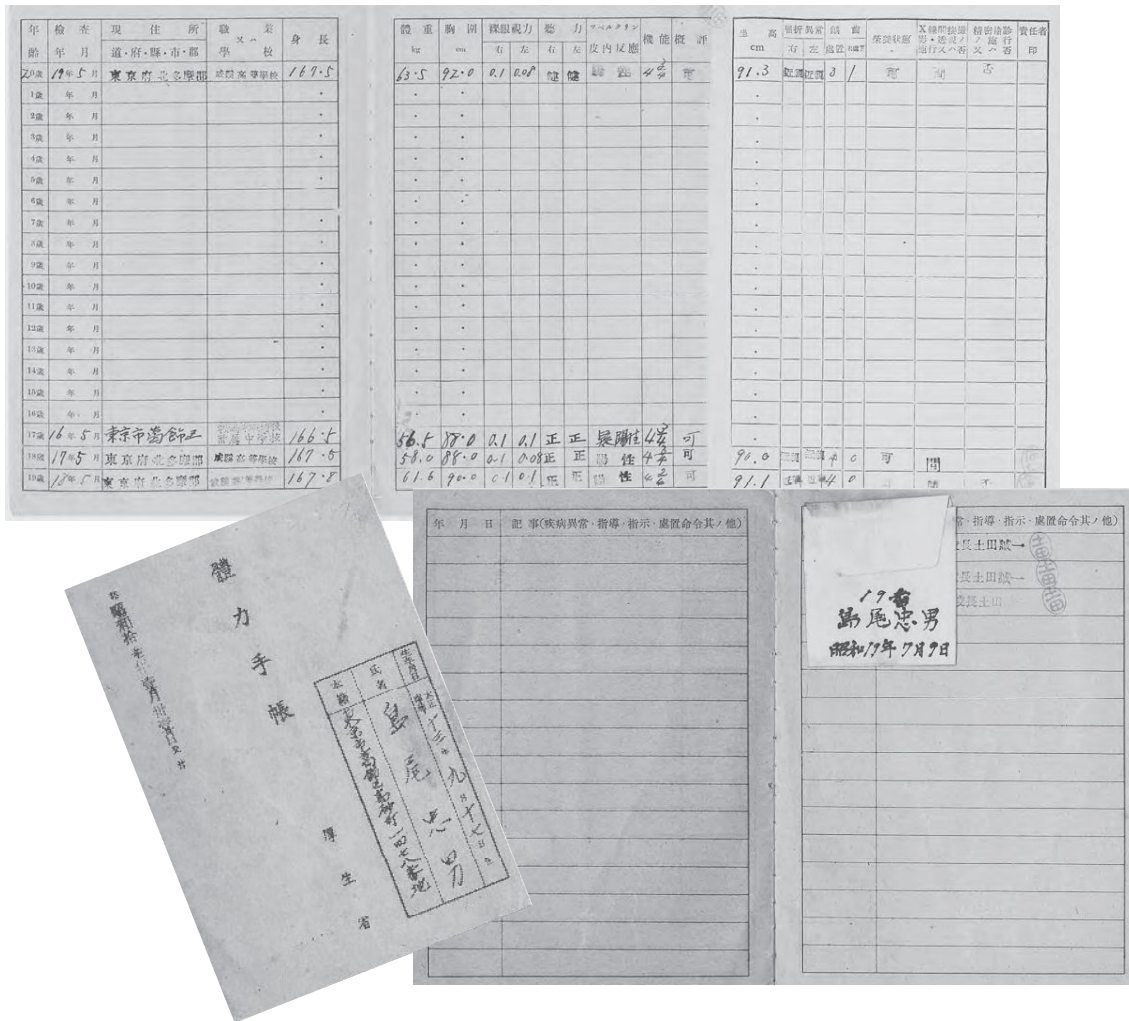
| 年齢 | 檢査年月 | 現住所 道・府・縣・市・郡 | 職業又ハ學校 | 身長 |
|---|---|---|---|---|
| 20歳 | 19年5月 | 東京府北多摩郡 | 成蹊高等學校 | 167.5 |
| 1歳 | 年月 | | | |
| 2歳 | 年月 | | | |
| 3歳 | 年月 | | | |
| 4歳 | 年月 | | | |
| 5歳 | 年月 | | | |
| 6歳 | 年月 | | | |
| 7歳 | 年月 | | | |
| 8歳 | 年月 | | | |
| 9歳 | 年月 | | | |
| 10歳 | 年月 | | | |
| 11歳 | 年月 | | | |
| 12歳 | 年月 | | | |
| 13歳 | 年月 | | | |
| 14歳 | 年月 | | | |
| 15歳 | 年月 | | | |
| 16歳 | 年月 | | | |
| 17歳 | 16年5月 | 東京市渋谷区 | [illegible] 中學校 | 166.5 |
| 18歳 | 17年5月 | 東京府北多摩郡 | 成蹊高等學校 | 167.5 |
| 19歳 | 18年5月 | 東京府北多摩郡 | 成蹊高等學校 | 167.8 |

| 體重 kg | 胸圍 cm | 裸眼視力 右 | 左 | 聽力 右 | 左 | ツベルクリン皮内反應 | 機能 | 概評 |
|---|---|---|---|---|---|---|---|---|
| 63.5 | 92.0 | 0.1 | 0.08 | 健 | 健 | 陽性 | $4\frac{3}{4}$ | 可 |
| 56.5 | 88.0 | 0.1 | 0.1 | 正 | 正 | 疑陽性 | $4\frac{4}{5}$ | 可 |
| 58.0 | 88.0 | 0.1 | 0.08 | 正 | 正 | 陽性 | $4\frac{4}{5}$ | 可 |
| 61.6 | 90.0 | 0.1 | 0.1 | 正 | 正 | 陽性 | $4\frac{2}{3}$ | 可 |

| 坐高 cm | 屈折異常 右 | 左 | 齲齒 | 處置 | 榮養狀態 | X線間接撮影・透視ノ施行又ハ否 | 精密檢診ノ施行又ハ否 | 責任者印 |
|---|---|---|---|---|---|---|---|---|
| 91.3 | 近視 | 近視 | 3 | 1 | 可 | 間 | 否 | |
| 90.0 | 近視 | 近視 | 4 | 0 | 可 | 間 | | |
| 91.1 | 近視 | 近視 | 4 | 0 | | | | |

昭和拾年生 青壯年
體力手帳
生年月日 大正十三年九月十七日
本籍 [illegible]
氏名 島尾忠男
厚生省

年 月 日 | 記事(疾病異常・指導・指示・處置命令其ノ他)

(常・指導・指示・處置命令其ノ他)
校長土田誠→
校長土田誠→
校長土田
17番
島尾忠男
昭和17年7月9日